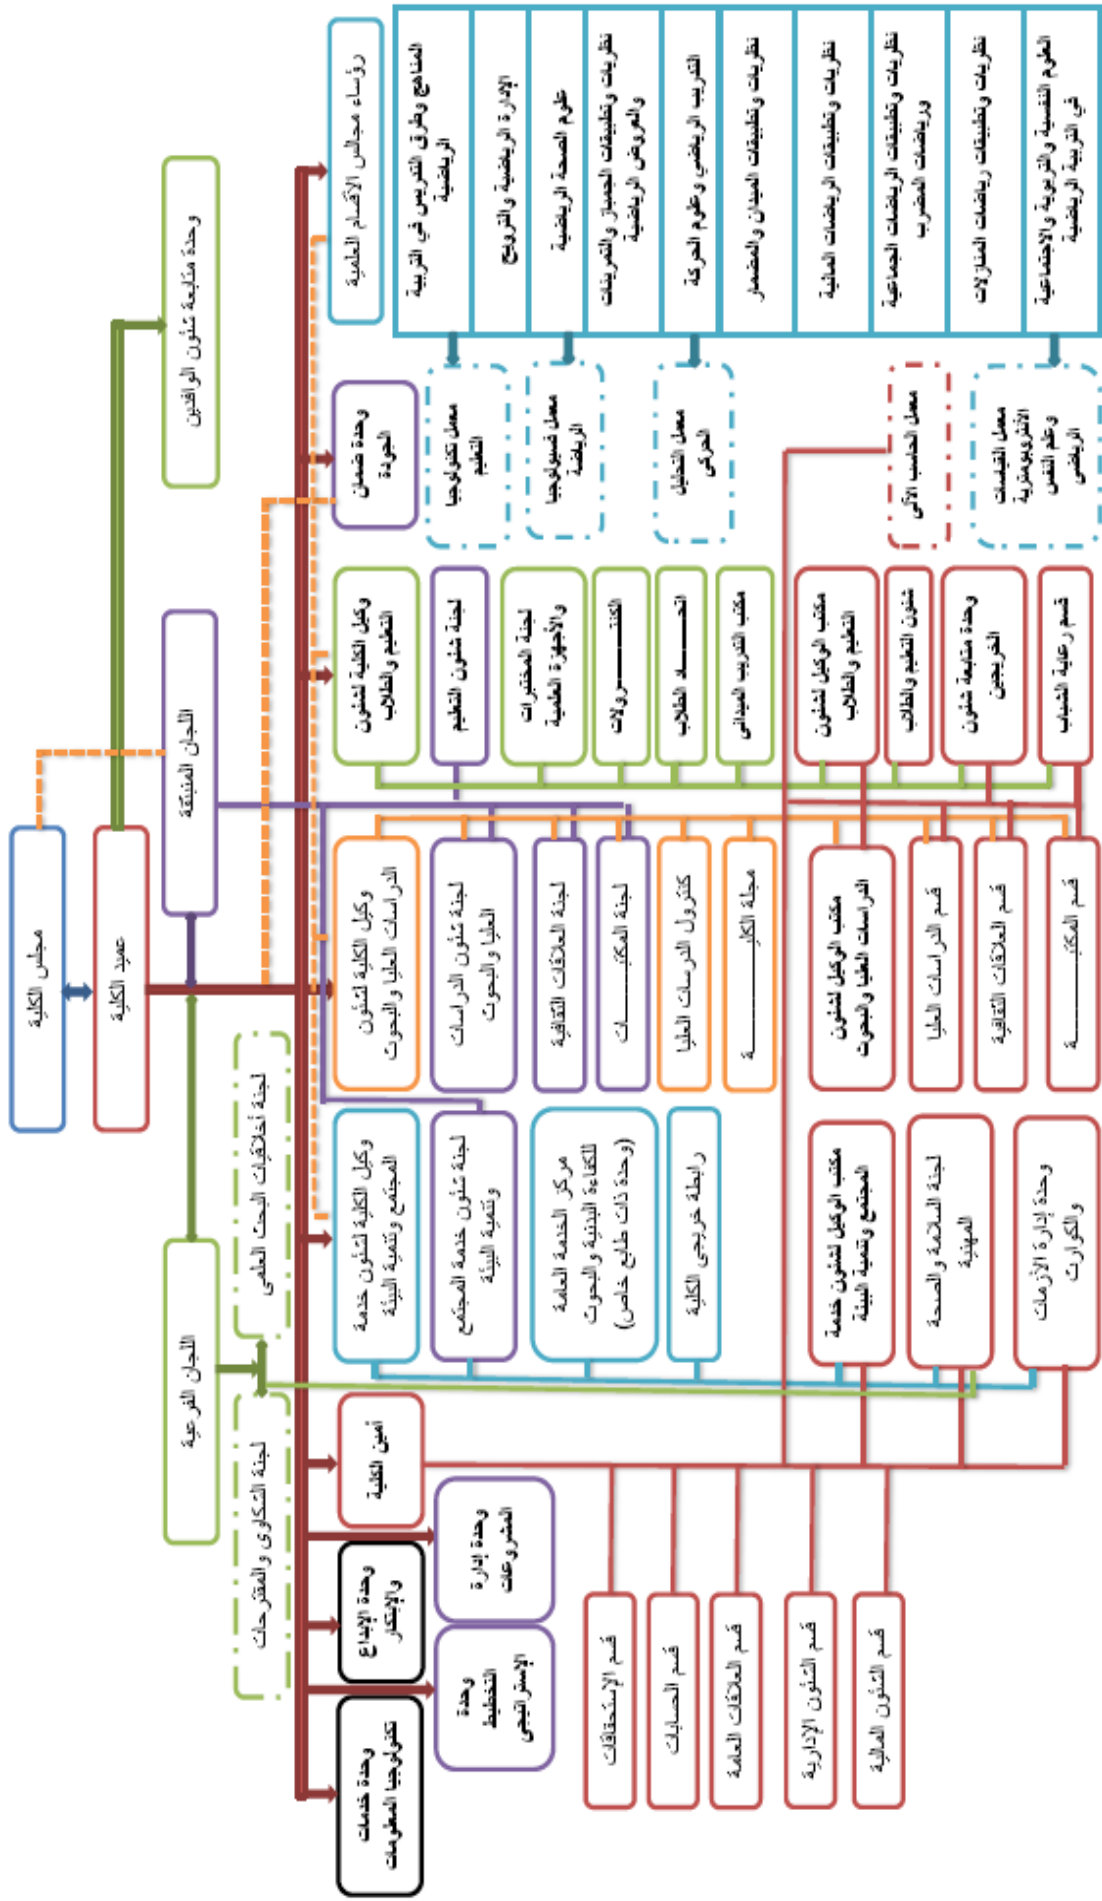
مجلس الكلية

عميد الكلية

اللجان المنبثقة

وحدة متابعة شئون الوافدين

اللجان الفرعية

لجنة أخلاقيات البحث العلمي

لجنة الشكاوى والمقترحات

رؤساء مجالس الأقسام العلمية

المناهج وطرق التدريس في التربية الرياضية

الإدارة الرياضية والترويح

علوم الصحة الرياضية

نظريات وتطبيقات الجمباز والتمرينات والعروض الرياضية

التدريب الرياضي وعلوم الحركة

نظريات وتطبيقات الميدان والمضمار

نظريات وتطبيقات الرياضات المائية

نظريات وتطبيقات الرياضات الجماعية ورياضات المضرب

نظريات وتطبيقات رياضات المنازلات

العلوم النفسية والتربوية والاجتماعية في التربية الرياضية

وحدة ضمان الجودة

معمل تكنولوجيا التعليم

معمل فسيولوجيا الرياضة

معمل التحليل الحركي

معمل الحاسب الآلي

معمل القياسات الأنثروبومترية وعلم النفس الرياضي

وكيل الكلية لشئون التعليم والطلاب

لجنة شئون التعليم

لجنة المختبرات والأجهزة العلمية

الكنترولات

اتحاد الطلاب

مكتب التدريب الميداني

مكتب الوكيل لشئون التعليم والطلاب

شئون التعليم والطلاب

وحدة متابعة شئون الخريجين

قسم رعاية الشباب

وكيل الكلية لشئون الدراسات العليا والبحوث

لجنة شئون الدراسات العليا والبحوث

لجنة العلاقات الثقافية

لجنة المكتبات

كنترول الدراسات العليا

مجلة الكلية

مكتب الوكيل لشئون الدراسات العليا والبحوث

قسم الدراسات العليا

قسم العلاقات الثقافية

قسم المكتبة

وكيل الكلية لشئون خدمة المجتمع وتنمية البيئة

لجنة شئون خدمة المجتمع وتنمية البيئة

مركز الخدمة العامة للكفاءة البدنية والبحوث (وحدة ذات طابع خاص)

رابطة خريجي الكلية

مكتب الوكيل لشئون خدمة المجتمع وتنمية البيئة

لجنة السلامة والصحة المهنية

وحدة إدارة الأزمات والكوارث

أمين الكلية

وحدة إدارة المشروعات

وحدة الإبداع والابتكار

وحدة التخطيط الإستراتيجي

وحدة خدمات تكنولوجيا المعلومات

قسم الاستحقاقات

قسم الحسابات

قسم العلاقات العامة

قسم الشئون الإدارية

قسم الشئون المالية